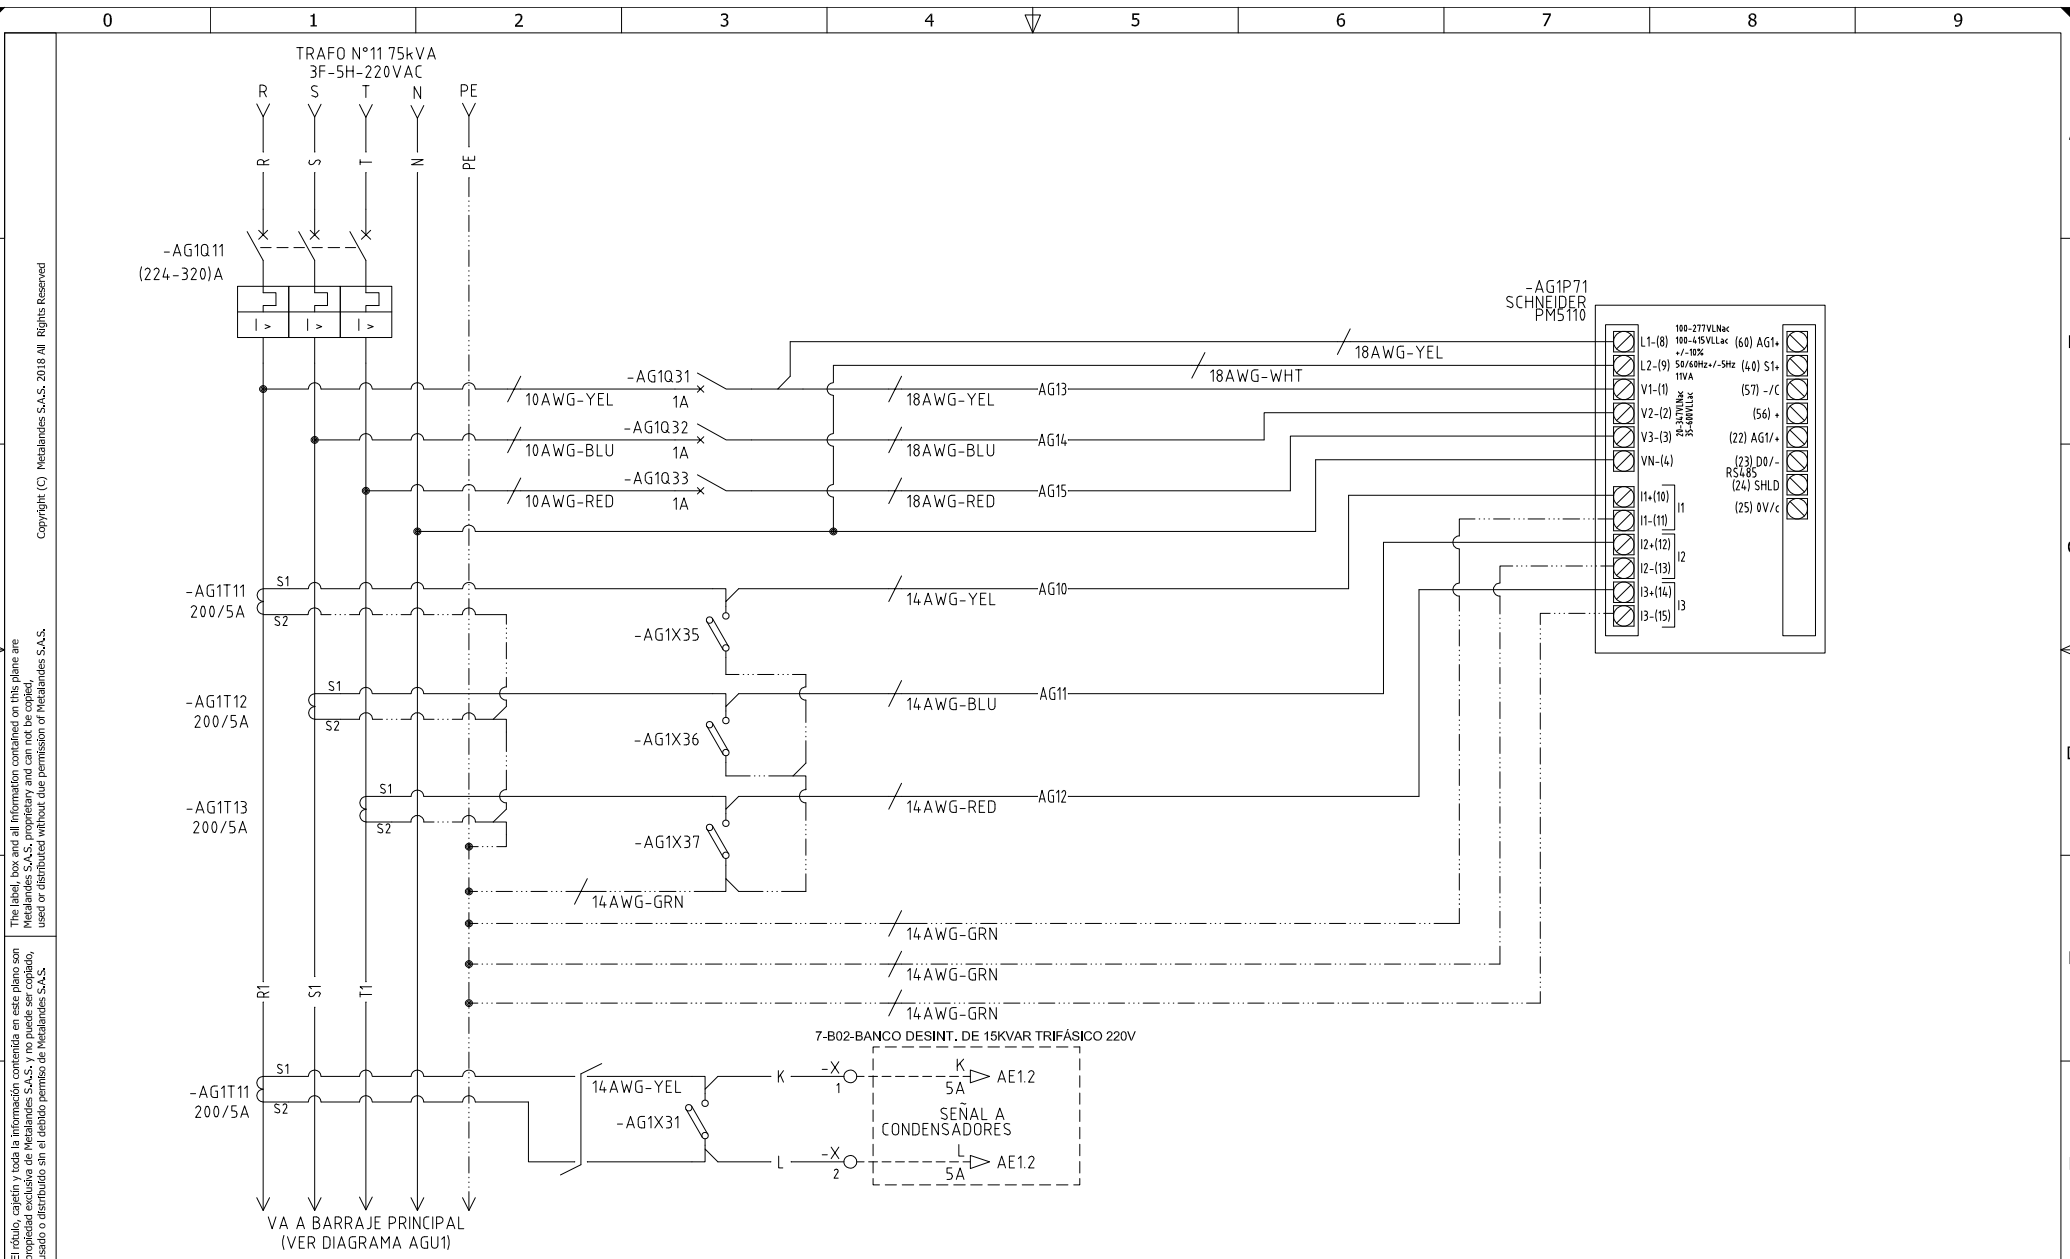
0 1 2 3 4 5 6 7 8 9

Copyright (C) Metalandes S.A.S. 2018 All Rights Reserved

The label, box and all information contained on this plane are Metalandes S.A.S. proprietary and can not be copied, used or distributed without due permission of Metalandes S.A.S.

El rótulo, cajetín y toda la información contenida en este plano son propiedad exclusiva de Metalandes S.A.S. y no puede ser copiado, usado o distribuido sin el debido permiso de Metalandes S.A.S.

TRAFO N°11 75kVA
3F-5H-220VAC
R S T N PE
R S T N PE

-AG1Q11
(224-320)A
I> I> I>

-AG1Q31
10AWG-YEL 1A
-AG1Q32
10AWG-BLU 1A
-AG1Q33
10AWG-RED 1A

18AWG-YEL AG13
18AWG-BLU AG14
18AWG-RED AG15
18AWG-YEL
18AWG-WHT

-AG1P71
SCHNEIDER
PM5110
L1-(8) L2-(9) V1-(1) V2-(2) V3-(3) VN-(4) I1+(10) I1-(11) I1 I2+(12) I2-(13) I2 I3+(14) I3-(15) I3
100-277VLNac 100-415VLLac +/-10% 50/60Hz+/-5Hz 11VA
20-347VLNac 35-600VLLac
(60) AG1+ (40) S1+ (57) -/C (56) + (22) AG1/+ (23) D0/- RS485 (24) SHLD (25) 0V/c

-AG1T11 200/5A S1 S2
-AG1T12 200/5A S1 S2
-AG1T13 200/5A S1 S2

-AG1X35
-AG1X36
-AG1X37

14AWG-YEL AG10
14AWG-BLU AG11
14AWG-RED AG12
14AWG-GRN
14AWG-GRN
14AWG-GRN
14AWG-GRN

R1 S1 T1

7-B02-BANCO DESINT. DE 15KVAR TRIFÁSICO 220V
-AG1T11 200/5A S1 S2
14AWG-YEL
-AG1X31
K -X 1 K 5A AE1.2
SEÑAL A CONDENSADORES
L -X 2 L 5A AE1.2

VA A BARRAJE PRINCIPAL
(VER DIAGRAMA AGU1)